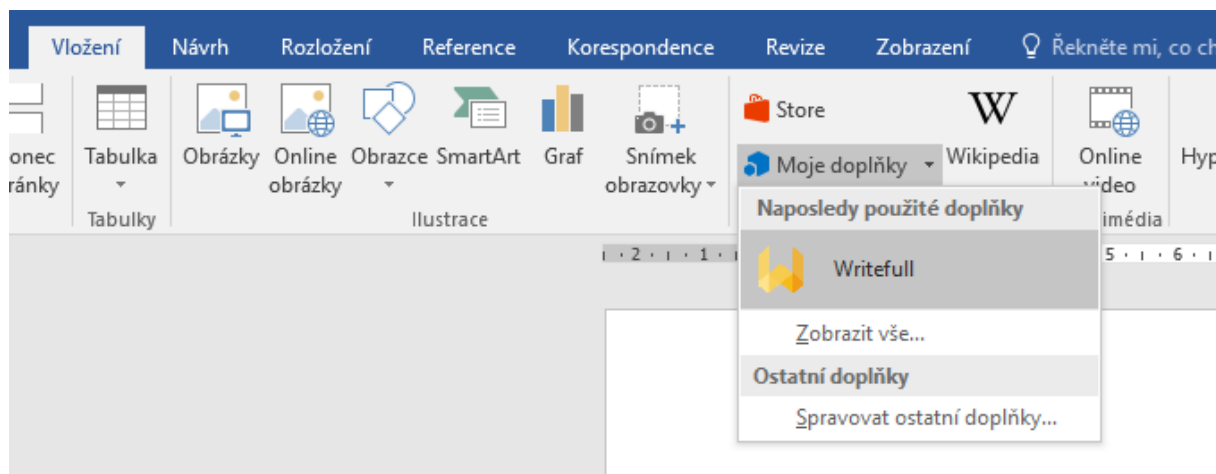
Vložení Návrh Rozložení Reference Korespondence Revize Zobrazení Řekněte mi, co ch

onec ránky

Tabulka

Tabulky

Obrázky Online obrázky Obrazce SmartArt Graf Snímek obrazovky

Ilustrace

Store

Moje doplňky

Wikipedia

Online video

imédia

Hyp

Naposledy použité doplňky

Writefull

Zobrazit vše...

Ostatní doplňky

Spravovat ostatní doplňky...